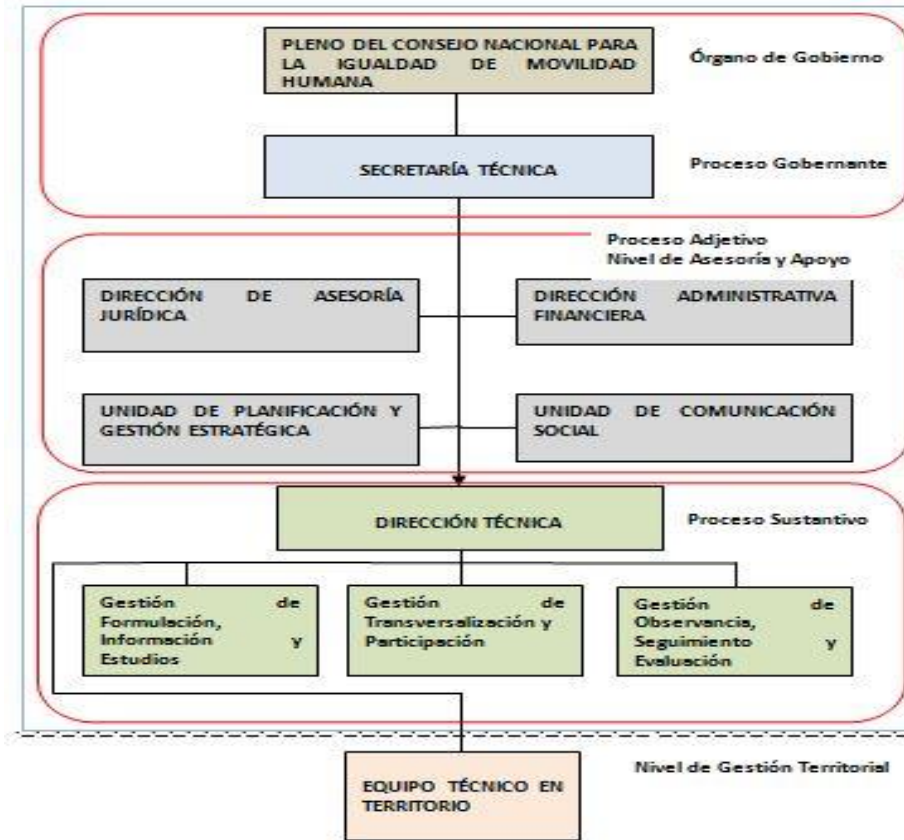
PLENO DEL CONSEJO NACIONAL PARA LA IGUALDAD DE MOVILIDAD HUMANA

Órgano de Gobierno

SECRETARÍA TÉCNICA

Proceso Gobernante

Proceso Adjetivo
Nivel de Asesoría y Apoyo

DIRECCIÓN DE ASESORÍA JURÍDICA

DIRECCIÓN ADMINISTRATIVA FINANCIERA

UNIDAD DE PLANIFICACIÓN Y GESTIÓN ESTRATÉGICA

UNIDAD DE COMUNICACIÓN SOCIAL

DIRECCIÓN TÉCNICA

Proceso Sustantivo

Gestión de Formulación, Información y Estudios

Gestión de Transversalización y Participación

Gestión de Observancia, Seguimiento y Evaluación

Nivel de Gestión Territorial

EQUIPO TÉCNICO EN TERRITORIO